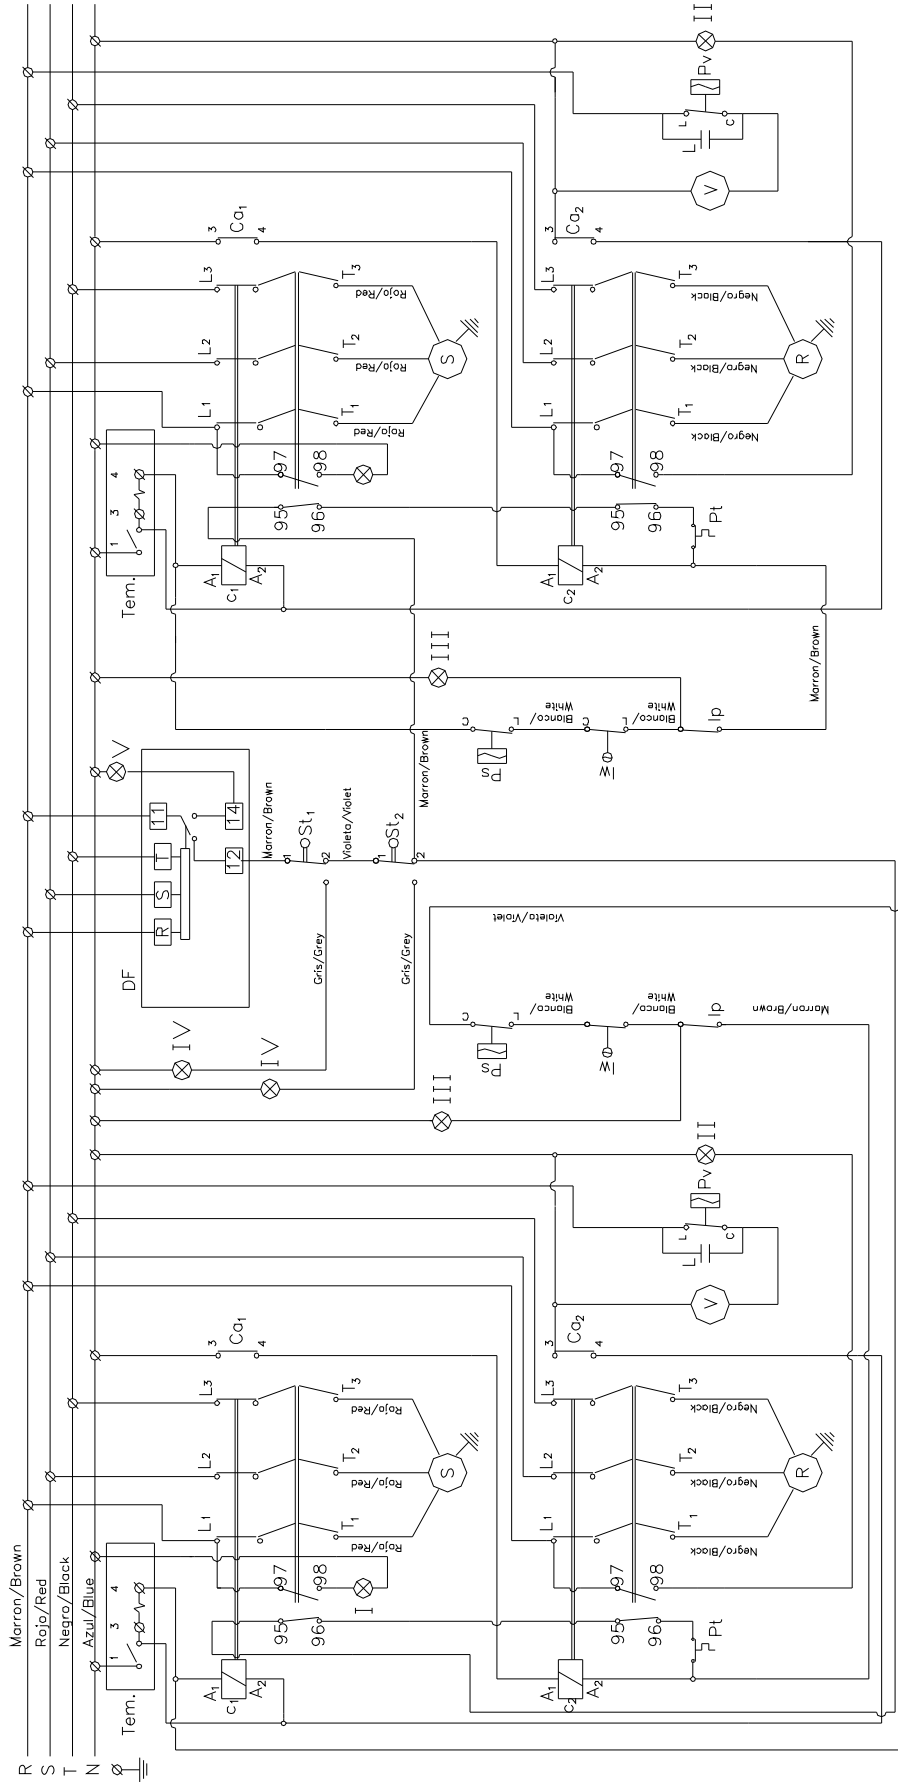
R
S
T
N

Marron/Brown
Rojo/Red
Negro/Black
Azul/Blue

Tem.
1
3
4
A$_1$
c$_1$
A$_2$
95
96
97
98
I
L$_1$
L$_2$
L$_3$
T$_1$
T$_2$
T$_3$
Rojo/Red
Rojo/Red
Rojo/Red
S
3
Ca$_1$
4

A$_1$
c$_2$
A$_2$
95
96
Pt
97
98
L$_1$
L$_2$
L$_3$
T$_1$
T$_2$
T$_3$
Negro/Block
Negro/Block
Negro/Block
R
3
Ca$_2$
4
V
L
c
Pv
II

III
Ps
c
L
Blanco/White
Blanco/White
Ip
Marron/Brown
Violeta/Violet
IV
IV
Gris/Grey
Gris/Grey

DF
R
S
T
11
12
14
V
Marron/Brown
1
St$_1$
2
Violeta/Violet
1
St$_2$
2
Marron/Brown

III
Ps
c
L
Blanco/White
Blanco/White
Ip
Marron/Brown

Tem.
1
3
4
A$_1$
c$_1$
A$_2$
95
96
97
98
L$_1$
L$_2$
L$_3$
T$_1$
T$_2$
T$_3$
Rojo/Red
Rojo/Red
Rojo/Red
S
3
Ca$_1$
4

A$_1$
c$_2$
A$_2$
95
96
Pt
97
98
L$_1$
L$_2$
L$_3$
T$_1$
T$_2$
T$_3$
Negro/Block
Negro/Block
Negro/Block
R
3
Ca$_2$
4
V
L
c
Pv
II